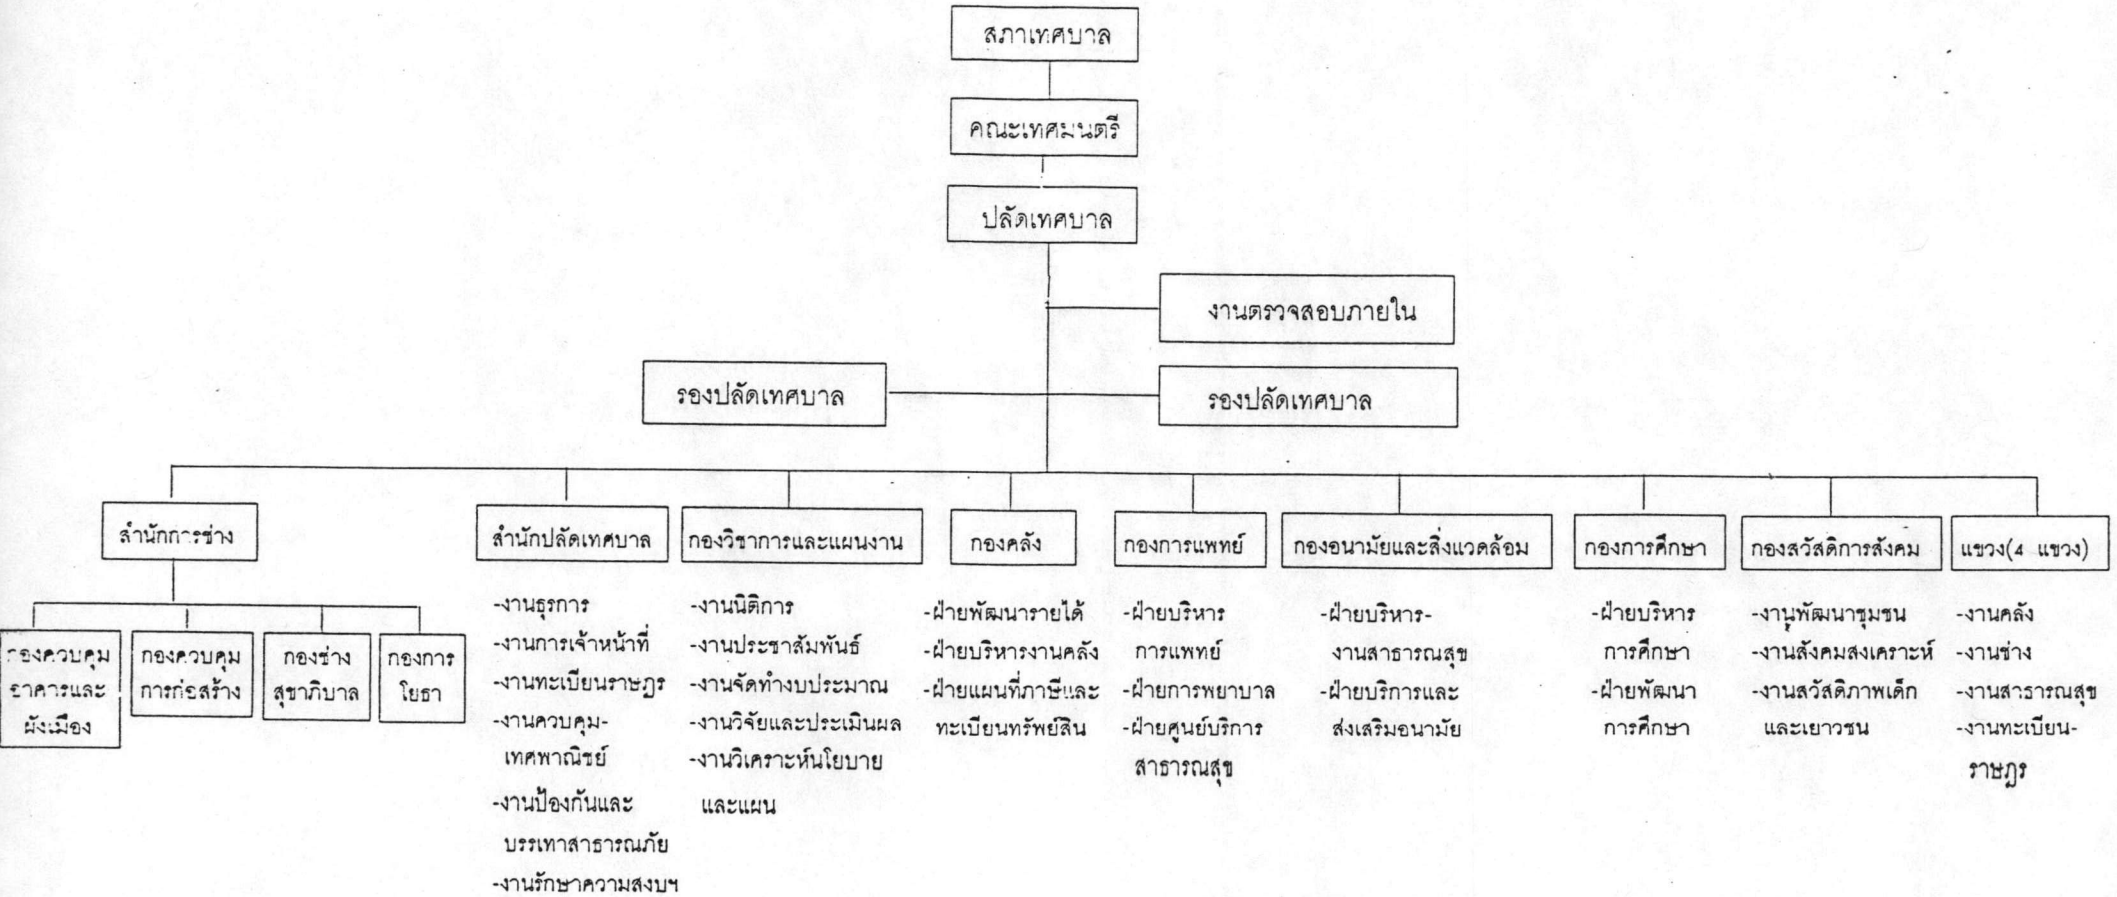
สภาเทศบาล

คณะเทศมนตรี

ปลัดเทศบาล

งานตรวจสอบภายใน

รองปลัดเทศบาล

รองปลัดเทศบาล

สำนักการช่าง

กองควบคุมอาคารและผังเมือง

กองควบคุมการก่อสร้าง

กองช่างสุขาภิบาล

กองการโยธา

สำนักปลัดเทศบาล

-งานธุรการ
-งานการเจ้าหน้าที่
-งานทะเบียนราษฎร
-งานควบคุมเทศพาณิชย์
-งานป้องกันและบรรเทาสาธารณภัย
-งานรักษาความสงบฯ

กองวิชาการและแผนงาน

-งานนิติการ
-งานประชาสัมพันธ์
-งานจัดทำงบประมาณ
-งานวิจัยและประเมินผล
-งานวิเคราะห์นโยบายและแผน

กองคลัง

-ฝ่ายพัฒนารายได้
-ฝ่ายบริหารงานคลัง
-ฝ่ายแผนที่ภาษีและทะเบียนทรัพย์สิน

กองการแพทย์

-ฝ่ายบริหารการแพทย์
-ฝ่ายการพยาบาล
-ฝ่ายศูนย์บริการสาธารณสุข

กองอนามัยและสิ่งแวดล้อม

-ฝ่ายบริหารงานสาธารณสุข
-ฝ่ายบริการและส่งเสริมอนามัย

กองการศึกษา

-ฝ่ายบริหารการศึกษา
-ฝ่ายพัฒนาการศึกษา

กองสวัสดิการสังคม

-งานพัฒนาชุมชน
-งานสังคมสงเคราะห์
-งานสวัสดิภาพเด็กและเยาวชน

แขวง(4 แขวง)

-งานคลัง
-งานช่าง
-งานสาธารณสุข
-งานทะเบียนราษฎร